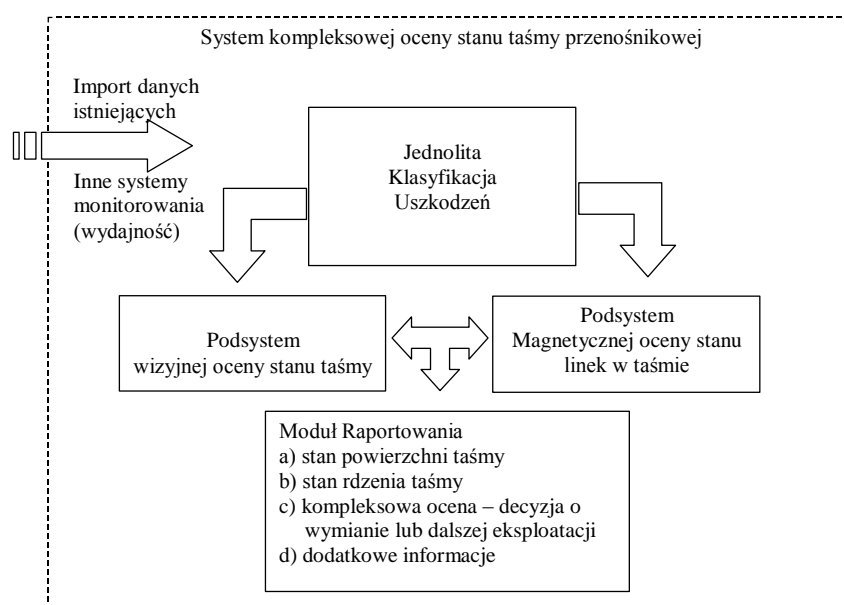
System kompleksowej oceny stanu taśmy przenośnikowej

Import danych istniejących

Inne systemy monitorowania (wydajność)

Jednolita Klasyfikacja Uszkodzeń

Podsystem wizyjnej oceny stanu taśmy

Podsystem Magnetycznej oceny stanu linek w taśmie

Moduł Raportowania
a) stan powierzchni taśmy
b) stan rdzenia taśmy
c) kompleksowa ocena – decyzja o wymianie lub dalszej eksploatacji
d) dodatkowe informacje